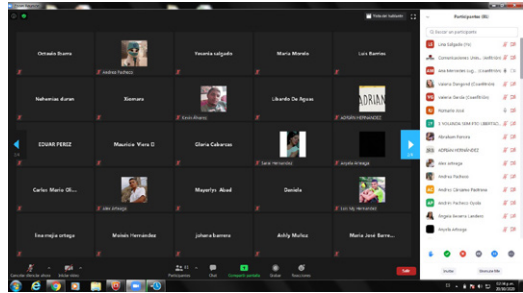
Vista de galería

Octavio Bueno
Andrea Pacheco
Yesenia salgado
Maria Morelo
Luis Barrios

Nohemias duran
Xiomara
Kevin Alvarez
Libardo De Aguas
ADRIAN
ADRIAN HERNANDEZ

EDUAR PEREZ
Mauricio Viera O
Gloria Cabarcas
Sarai Hernández
Angela Arteaga

Carlos Mario Oli...
Alex arteaga
Mayerlys Abad
Daniela
Luis Mg Hernandez

lina maria ortega
Moisés Hernández
johana barrera
Ashly Muñoz
María José Barre...

1/2
2/2

Cancelar silencio de ahora
Iniciar video
Participantes 81
Chat
Compartir pantalla
Grabar
Reacciones
Salir

Participantes (81)
Buscar un participante
Lina Salgado (Yo)
Comunicaciones Univ... (Anfitrión)
Ana Hernandez Lug... (Coanfitrión)
Valeria Zuñigavid (Coanfitrión)
Valeria Garcia (Coanfitrión)
Ramaris Ariel
E YOLANDA ORAYRO URBIETO...
Abraham Palma
ADRIAN HERNÁNDEZ
alex arteaga
Andrea Pacheco
Andrés Cárcamo Madrona
Andrés Pacheco Ojeda
Angela Alvarez Cordero
Anyela Arteaga

Invitar
Silenciar todos

20/10/2020